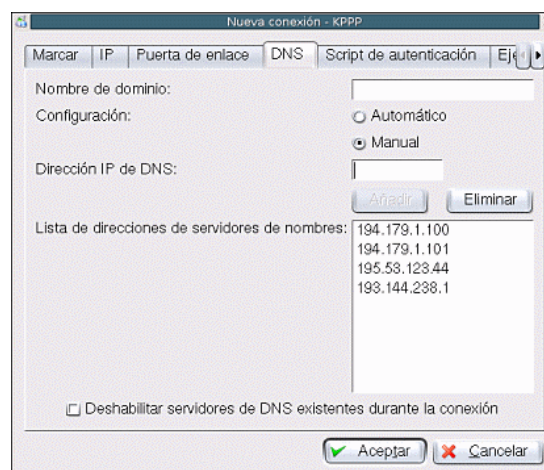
Nueva conexión - KPPP

Marcar | IP | Puerta de enlace | DNS | Script de autenticación | Eje

Nombre de dominio:

Configuración:
Automático
Manual

Dirección IP de DNS:

Añadir
Eliminar

Lista de direcciones de servidores de nombres:
194.179.1.100
194.179.1.101
195.53.123.44
193.144.238.1

Deshabilitar servidores de DNS existentes durante la conexión

Aceptar
Cancelar